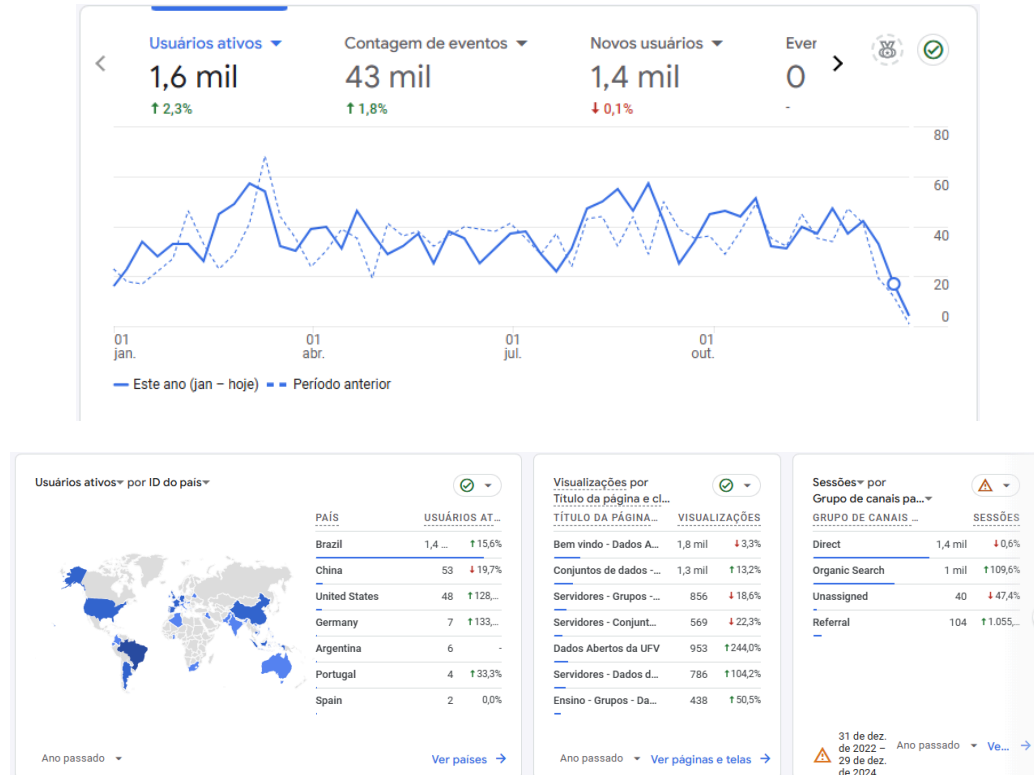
Usuários ativos
1,6 mil
↑ 2,3%

Contagem de eventos
43 mil
↑ 1,8%

Novos usuários
1,4 mil
↓ 0,1%

Ever
0
-

80
60
40
20
0

01 jan.
01 abr.
01 jul.
01 out.

Este ano (jan – hoje)
Período anterior

Usuários ativos por ID do país

| PAÍS | USUÁRIOS AT... | |
|---|---|---|
| Brazil | 1,4 ... | ↑ 15,6% |
| China | 53 | ↓ 19,7% |
| United States | 48 | ↑ 128,... |
| Germany | 7 | ↑ 133,... |
| Argentina | 6 | - |
| Portugal | 4 | ↑ 33,3% |
| Spain | 2 | 0,0% |

Ano passado
Ver países →

Visualizações por Título da página e cl...

| TÍTULO DA PÁGINA... | VISUALIZAÇÕES | |
|---|---|---|
| Bem vindo - Dados A... | 1,8 mil | ↓ 3,3% |
| Conjuntos de dados -... | 1,3 mil | ↑ 13,2% |
| Servidores - Grupos -... | 856 | ↓ 18,6% |
| Servidores - Conjunt... | 569 | ↓ 22,3% |
| Dados Abertos da UFV | 953 | ↑ 244,0% |
| Servidores - Dados d... | 786 | ↑ 104,2% |
| Ensino - Grupos - Da... | 438 | ↑ 50,5% |

Ano passado
Ver páginas e telas →

Sessões por Grupo de canais pa...

| GRUPO DE CANAIS ... | SESSÕES | |
|---|---|---|
| Direct | 1,4 mil | ↓ 0,6% |
| Organic Search | 1 mil | ↑ 109,6% |
| Unassigned | 40 | ↓ 47,4% |
| Referral | 104 | ↑ 1.055,... |

31 de dez. de 2022 – 29 de dez. de 2024
Ano passado
Ve... →